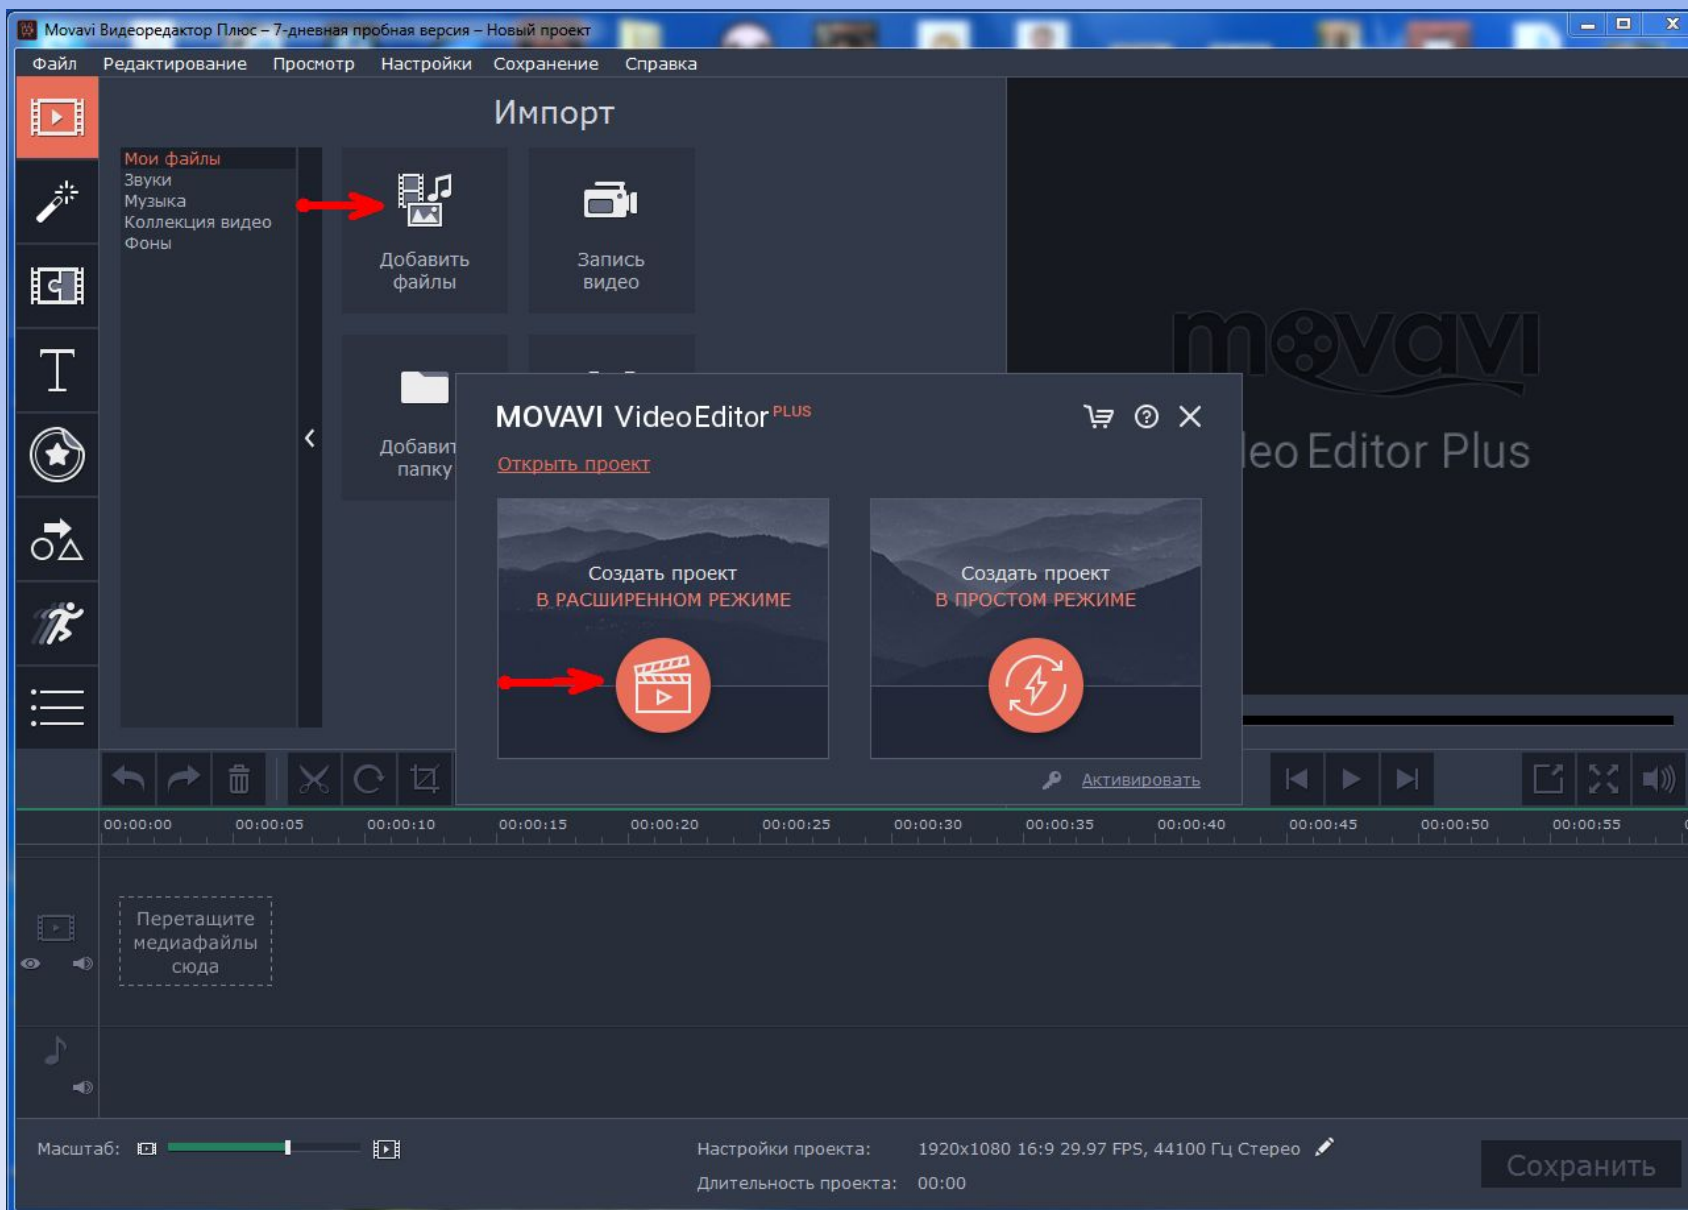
Movavi Видеоредактор Плюс – 7-дневная пробная версия – Новый проект

Файл Редактирование Просмотр Настройки Сохранение Справка

Импорт

Мои файлы
Звуки
Музыка
Коллекция видео
Фоны

Добавить файлы

Запись видео

Добавит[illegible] папку

movavi
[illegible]eo Editor Plus

MOVAVI VideoEditor PLUS

Открыть проект

Создать проект
В РАСШИРЕННОМ РЕЖИМЕ

Создать проект
В ПРОСТОМ РЕЖИМЕ

Активировать

00:00:00 00:00:05 00:00:10 00:00:15 00:00:20 00:00:25 00:00:30 00:00:35 00:00:40 00:00:45 00:00:50 00:00:55

Перетащите медиафайлы сюда

Масштаб:

Настройки проекта: 1920x1080 16:9 29.97 FPS, 44100 Гц Стерео

Длительность проекта: 00:00

Сохранить